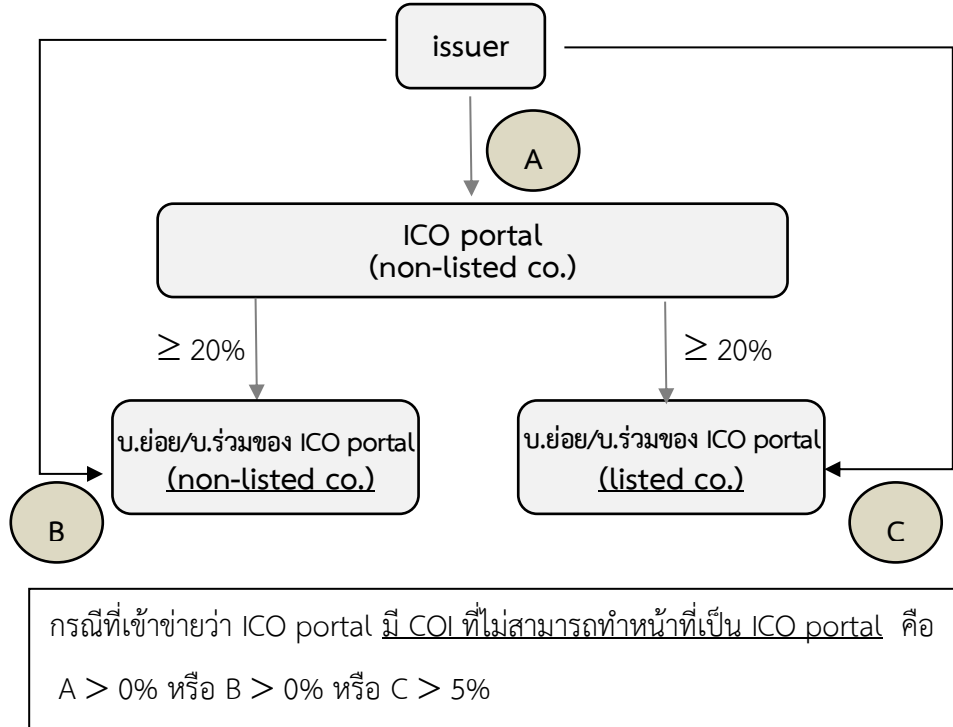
issuer

A

ICO portal
(non-listed co.)

$\geq$ 20%

$\geq$ 20%

บ.ย่อย/บ.ร่วมของ ICO portal
(non-listed co.)

บ.ย่อย/บ.ร่วมของ ICO portal
(listed co.)

B

C

กรณีที่เข้าข่ายว่า ICO portal มี COI ที่ไม่สามารถทำหน้าที่เป็น ICO portal คือ
A > 0% หรือ B > 0% หรือ C > 5%